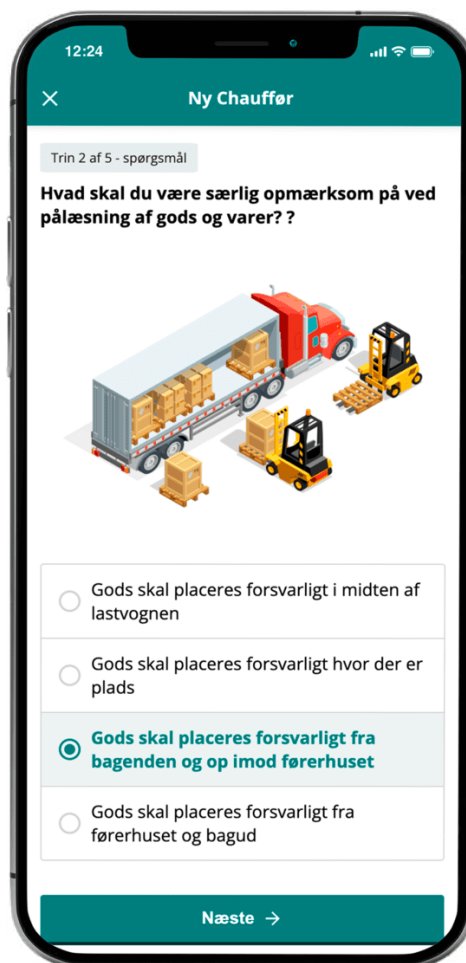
12:24

Ny Chauffør

Trin 2 af 5 - spørgsmål

Hvad skal du være særlig opmærksom på ved pålæsning af gods og varer? ?

Gods skal placeres forsvarligt i midten af lastvognen

Gods skal placeres forsvarligt hvor der er plads

Gods skal placeres forsvarligt fra bagenden og op imod førerhuset

Gods skal placeres forsvarligt fra førerhuset og bagud

Næste →